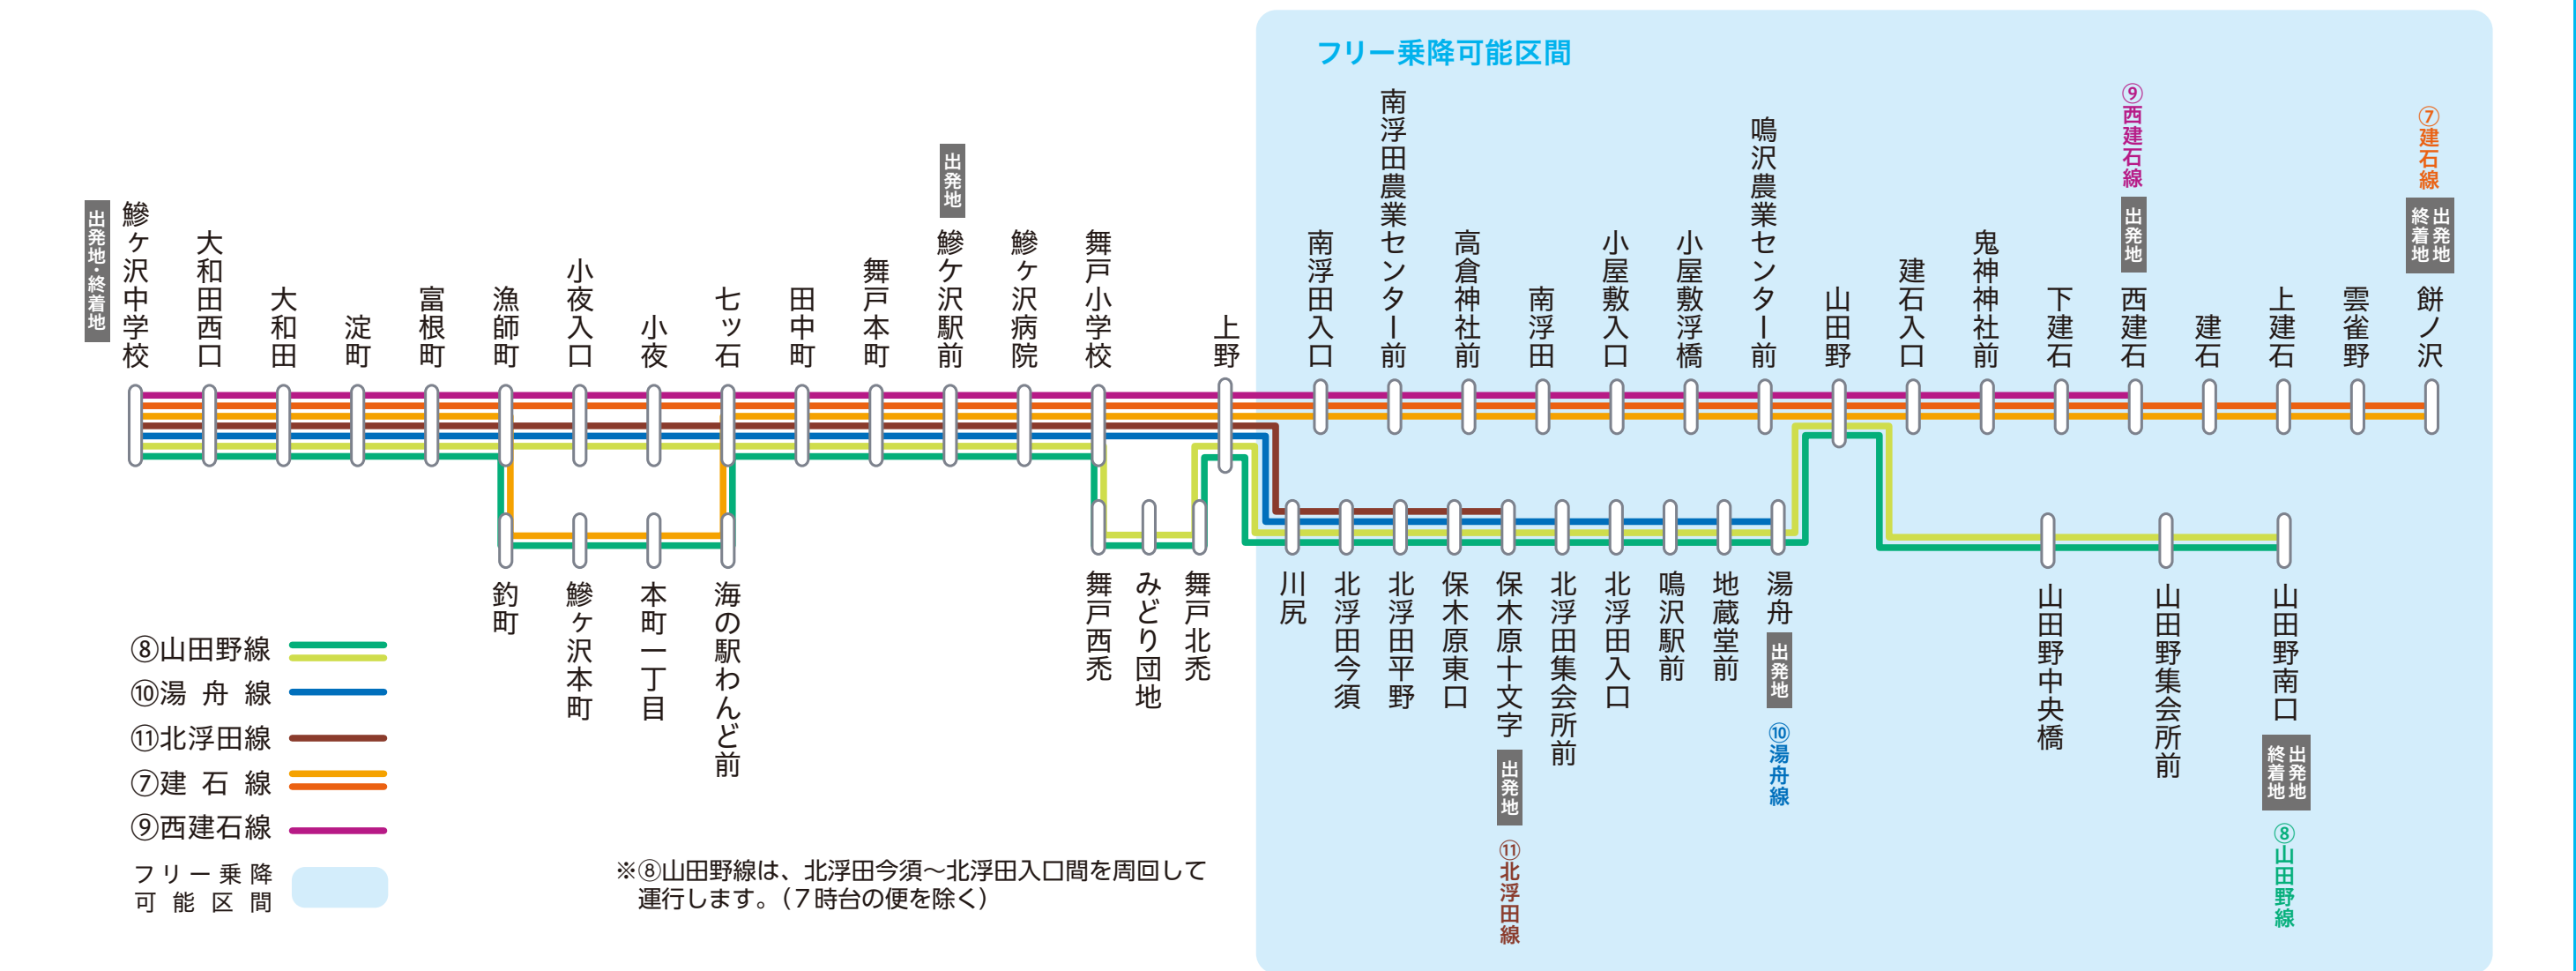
フリー乗降可能区間

出発地・終着地
鰺ケ沢中学校
大和田西口
大和田
淀町
富根町
漁師町
小夜入口
小夜
七ツ石
田中町
舞戸本町
出発地
鰺ケ沢駅前
鰺ケ沢病院
舞戸小学校
上野
南浮田入口
南浮田農業センター前
高倉神社前
南浮田
小屋敷入口
小屋敷浮橋
鳴沢農業センター前
山田野
建石入口
鬼神神社前
下建石
⑨西建石線
出発地
西建石
建石
上建石
雲雀野
⑦建石線
出発地 終着地
餅ノ沢

釣町
鰺ケ沢本町
本町一丁目
海の駅わんど前
舞戸西禿
みどり団地
舞戸北禿
川尻
北浮田今須
北浮田平野
保木原東口
保木原十文字
出発地
⑪北浮田線
北浮田集会所前
北浮田入口
鳴沢駅前
地蔵堂前
湯舟
出発地
⑩湯舟線
山田野中央橋
山田野集会所前
山田野南口
出発地 終着地
⑧山田野線

⑧山田野線
⑩湯舟線
⑪北浮田線
⑦建石線
⑨西建石線
フリー乗降可能区間

※⑧山田野線は、北浮田今須～北浮田入口間を周回して運行します。（7時台の便を除く）